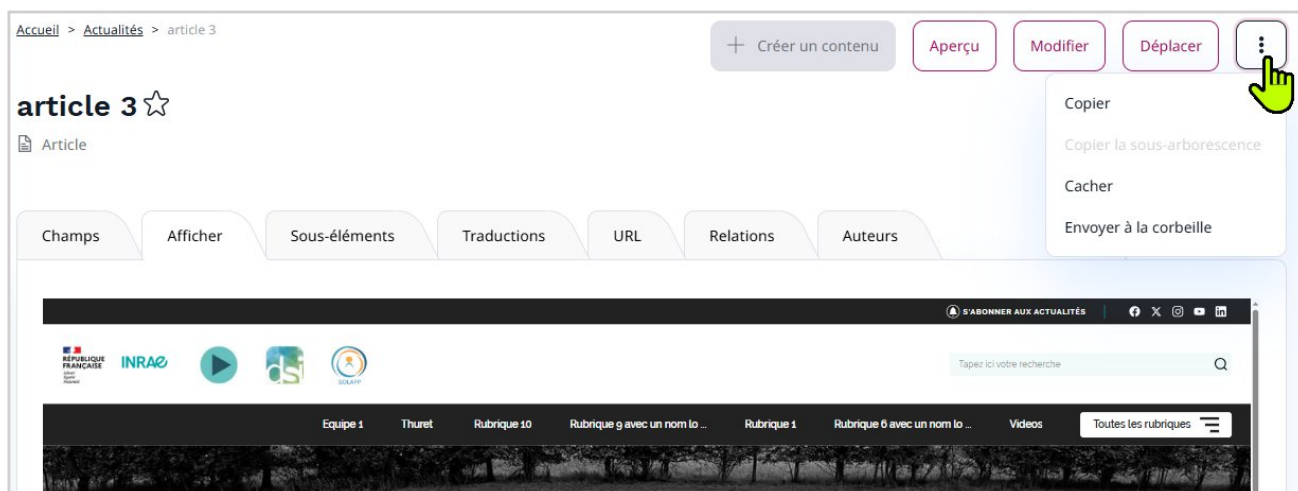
Accueil > Actualités > article 3

+ Créer un contenu

Aperçu

Modifier

Déplacer

article 3

Article

Copier

Copier la sous-arborescence

Cacher

Envoyer à la corbeille

Champs

Afficher

Sous-éléments

Traductions

URL

Relations

Auteurs

S'ABONNER AUX ACTUALITÉS

RÉPUBLIQUE FRANÇAISE

INRAE

dsi

SOLAPP

Tapez ici votre recherche

Equipe 1

Thuret

Rubrique 10

Rubrique 9 avec un nom lo ...

Rubrique 1

Rubrique 6 avec un nom lo ...

Videos

Toutes les rubriques